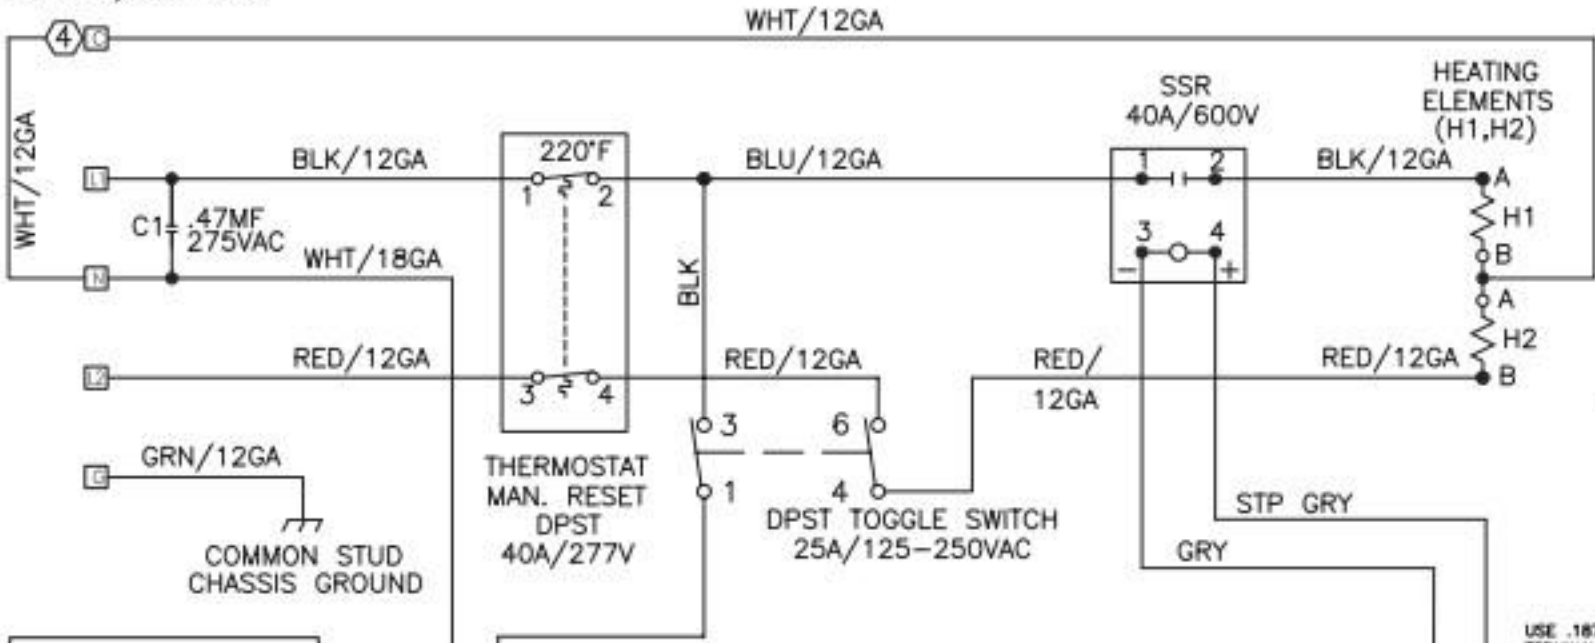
4 C
WHT/12GA
WHT/12GA
L1
N
L2
G
BLK/12GA
C1 .47MF 275VAC
WHT/18GA
RED/12GA
GRN/12GA
COMMON STUD CHASSIS GROUND
220°F
1 2
3 4
THERMOSTAT MAN. RESET DPST 40A/277V
BLU/12GA
BLK
RED/12GA
3 6
1 4
DPST TOGGLE SWITCH 25A/125–250VAC
RED/ 12GA
SSR 40A/600V
1 2
3 4
– +
STP GRY
GRY
HEATING ELEMENTS (H1,H2)
BLK/12GA
A
H1
B
A
H2
B
RED/12GA
USE .18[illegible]